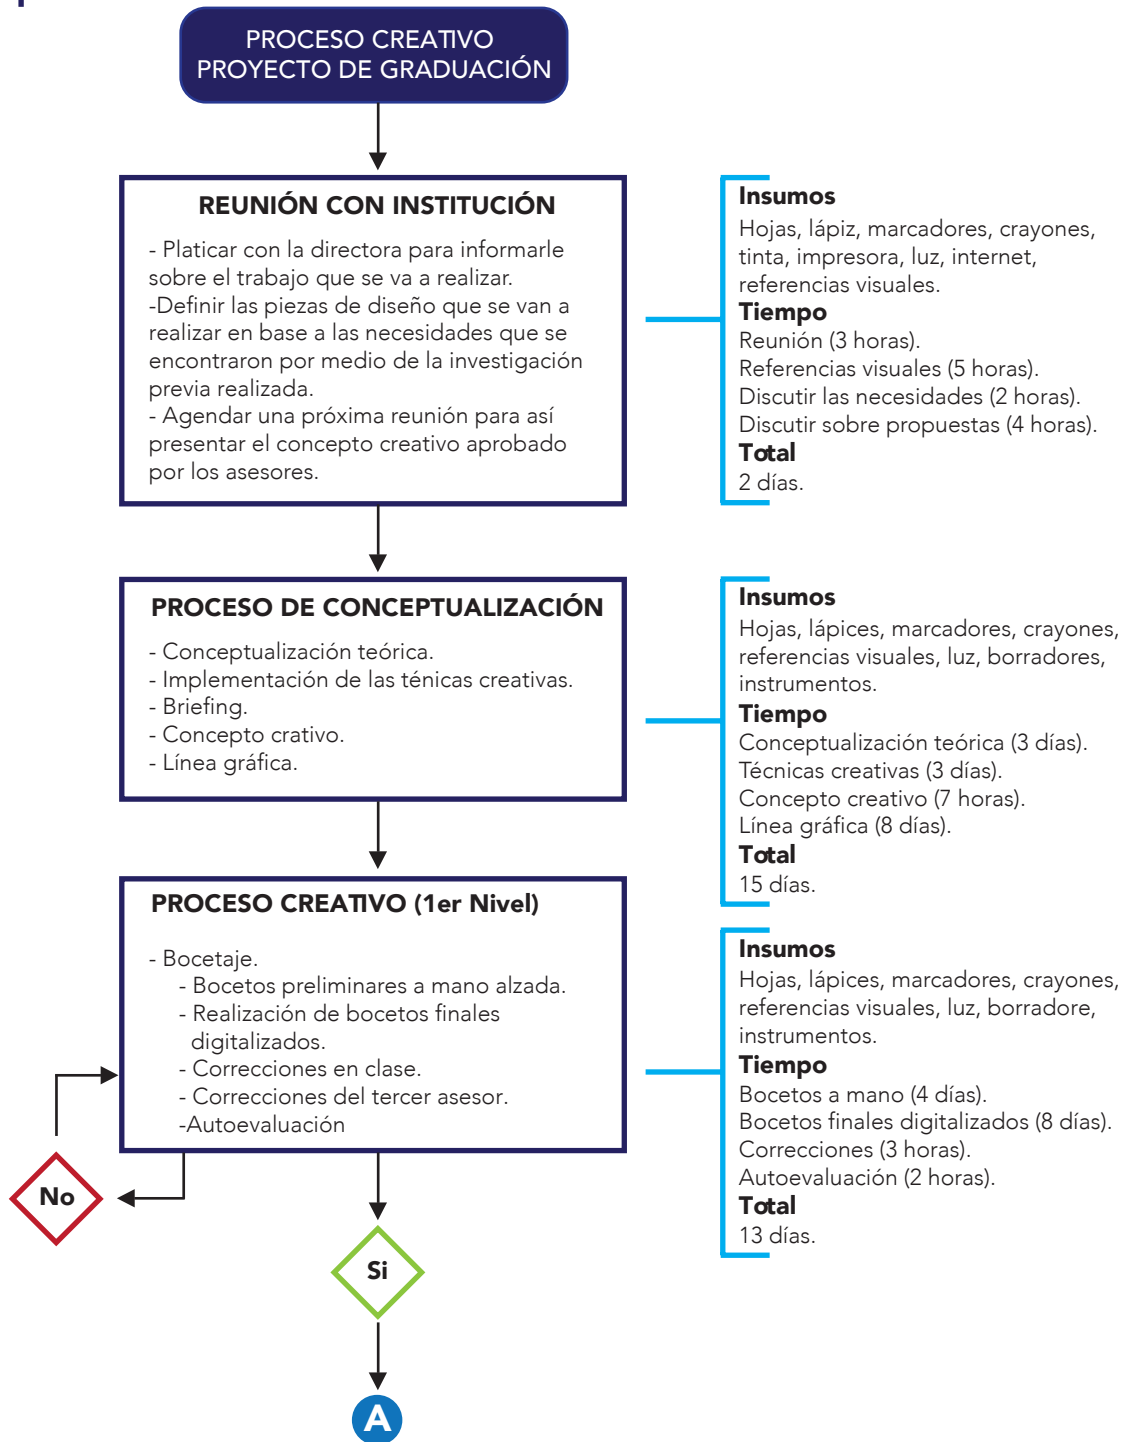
PROCESO CREATIVO
PROYECTO DE GRADUACIÓN

REUNIÓN CON INSTITUCIÓN

- Platicar con la directora para informarle sobre el trabajo que se va a realizar.
-Definir las piezas de diseño que se van a realizar en base a las necesidades que se encontraron por medio de la investigación previa realizada.
- Agendar una próxima reunión para así presentar el concepto creativo aprobado por los asesores.

Insumos
Hojas, lápiz, marcadores, crayones, tinta, impresora, luz, internet, referencias visuales.
Tiempo
Reunión (3 horas).
Referencias visuales (5 horas).
Discutir las necesidades (2 horas).
Discutir sobre propuestas (4 horas).
Total
2 días.

PROCESO DE CONCEPTUALIZACIÓN

- Conceptualización teórica.
- Implementación de las ténicas creativas.
- Briefing.
- Concepto crativo.
- Línea gráfica.

Insumos
Hojas, lápices, marcadores, crayones, referencias visuales, luz, borradores, instrumentos.
Tiempo
Conceptualización teórica (3 días).
Técnicas creativas (3 días).
Concepto creativo (7 horas).
Línea gráfica (8 días).
Total
15 días.

PROCESO CREATIVO (1er Nivel)

- Bocetaje.
- Bocetos preliminares a mano alzada.
- Realización de bocetos finales digitalizados.
- Correcciones en clase.
- Correcciones del tercer asesor.
-Autoevaluación

Insumos
Hojas, lápices, marcadores, crayones, referencias visuales, luz, borradore, instrumentos.
Tiempo
Bocetos a mano (4 días).
Bocetos finales digitalizados (8 días).
Correcciones (3 horas).
Autoevaluación (2 horas).
Total
13 días.

No

Si

A